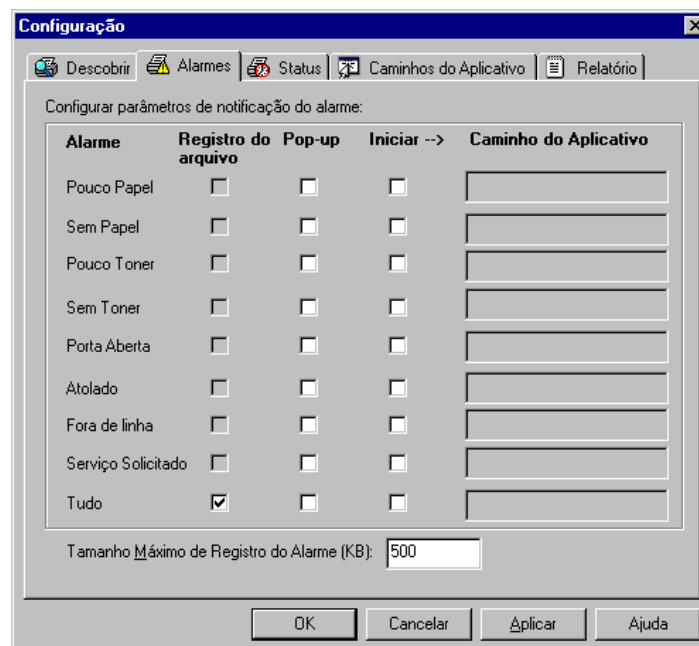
Configuração

Descobrir | Alarmes | Status | Caminhos do Aplicativo | Relatório

Configurar parâmetros de notificação do alarme:

| Alarme | Registro do arquivo | Pop-up | Iniciar --> | Caminho do Aplicativo |
|---|---|---|---|---|
| Pouco Papel | ☐ | ☐ | ☐ | |
| Sem Papel | ☐ | ☐ | ☐ | |
| Pouco Toner | ☐ | ☐ | ☐ | |
| Sem Toner | ☐ | ☐ | ☐ | |
| Porta Aberta | ☐ | ☐ | ☐ | |
| Atolado | ☐ | ☐ | ☐ | |
| Fora de linha | ☐ | ☐ | ☐ | |
| Serviço Solicitado | ☐ | ☐ | ☐ | |
| Tudo | ☑ | ☐ | ☐ | |

Tamanho Máximo de Registro do Alarme (KB): 500

OK | Cancelar | Aplicar | Ajuda